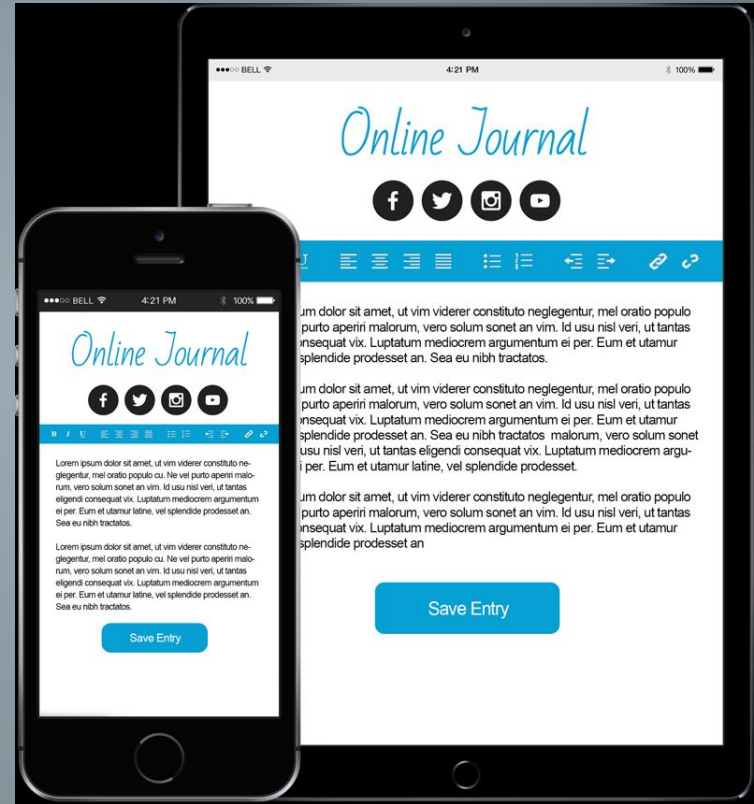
●●●○○ BELL 4:21 PM 100%

Online Journal

U

um dolor sit amet, ut vim viderer constituto neglegentur, mel oratio populo purto aperiri malorum, vero solum sonet an vim. Id usu nisl veri, ut tantas onsequat vix. Luptatum mediocrem argumentum ei per. Eum et utamur splendide prodesset an. Sea eu nibh tractatos.

um dolor sit amet, ut vim viderer constituto neglegentur, mel oratio populo purto aperiri malorum, vero solum sonet an vim. Id usu nisl veri, ut tantas onsequat vix. Luptatum mediocrem argumentum ei per. Eum et utamur splendide prodesset an. Sea eu nibh tractatos malorum, vero solum sonet usu nisl veri, ut tantas eligendi consequat vix. Luptatum mediocrem argui per. Eum et utamur latine, vel splendide prodesset.

um dolor sit amet, ut vim viderer constituto neglegentur, mel oratio populo purto aperiri malorum, vero solum sonet an vim. Id usu nisl veri, ut tantas onsequat vix. Luptatum mediocrem argumentum ei per. Eum et utamur splendide prodesset an

Save Entry

●●●○○ BELL 4:21 PM 100%

Online Journal

B I U

Lorem ipsum dolor sit amet, ut vim viderer constituto neglegentur, mel oratio populo cu. Ne vel purto aperiri malorum, vero solum sonet an vim. Id usu nisl veri, ut tantas eligendi consequat vix. Luptatum mediocrem argumentum ei per. Eum et utamur latine, vel splendide prodesset an. Sea eu nibh tractatos.

Lorem ipsum dolor sit amet, ut vim viderer constituto neglegentur, mel oratio populo cu. Ne vel purto aperiri malorum, vero solum sonet an vim. Id usu nisl veri, ut tantas eligendi consequat vix. Luptatum mediocrem argumentum ei per. Eum et utamur latine, vel splendide prodesset an. Sea eu nibh tractatos.

Save Entry